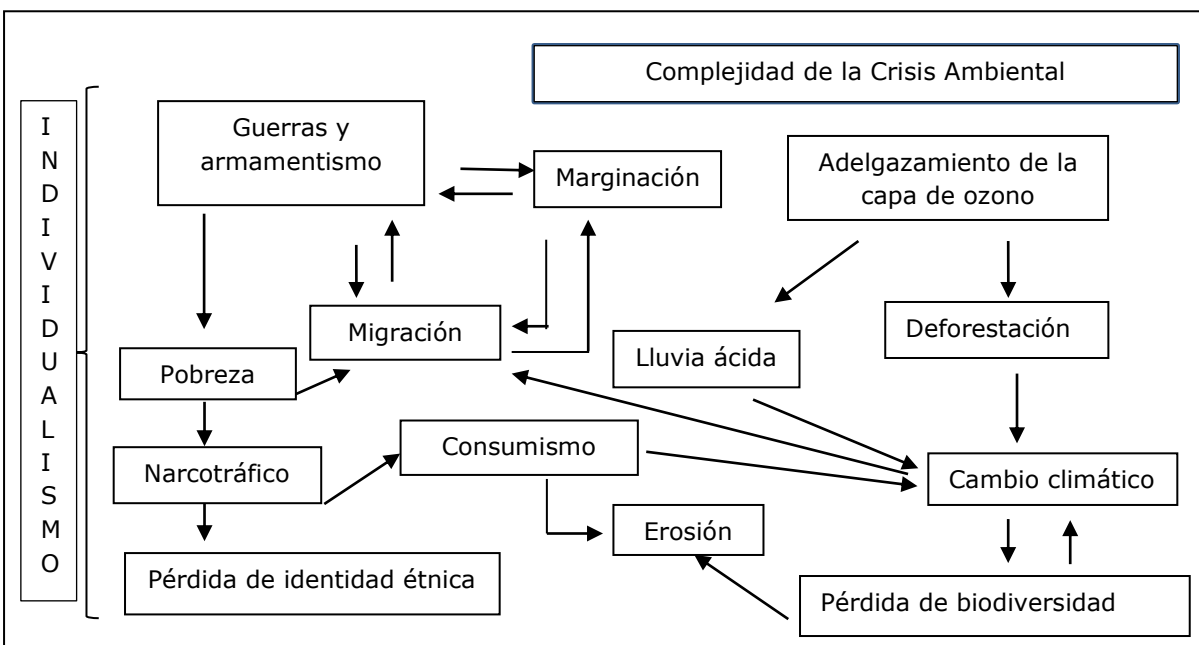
Complejidad de la Crisis Ambiental

I N D I V I D U A L I S M O

Guerras y armamentismo

Marginación

Adelgazamiento de la capa de ozono

Migración

Lluvia ácida

Deforestación

Pobreza

Narcotráfico

Consumismo

Cambio climático

Erosión

Pérdida de identidad étnica

Pérdida de biodiversidad